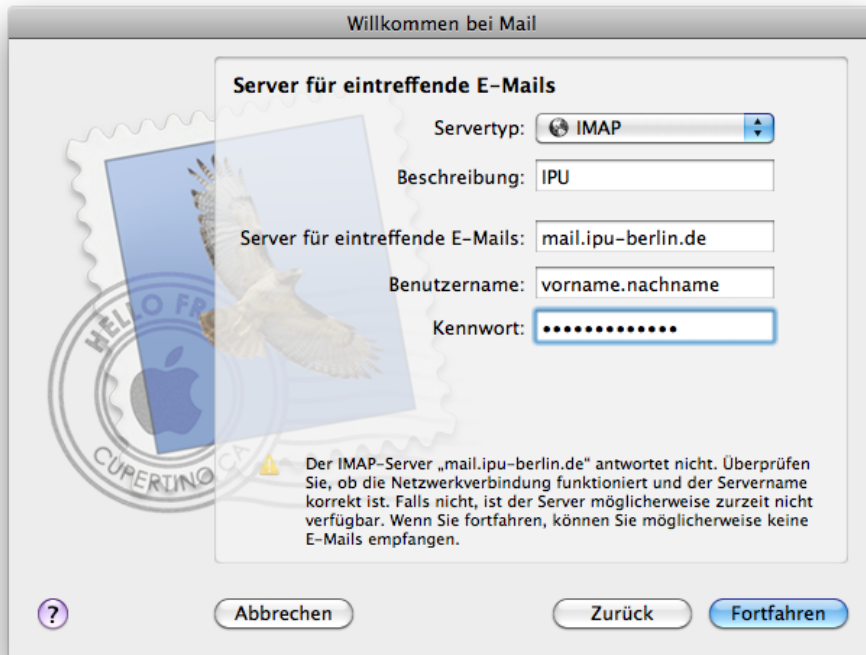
Willkommen bei Mail

Server für eintreffende E-Mails

Servertyp: IMAP

Beschreibung: IPU

Server für eintreffende E-Mails: mail.ipu-berlin.de

Benutzername: vorname.nachname

Kennwort: •••••••••••••

HELLO FR

CUPERTINO CA

Der IMAP-Server „mail.ipu-berlin.de“ antwortet nicht. Überprüfen Sie, ob die Netzwerkverbindung funktioniert und der Servername korrekt ist. Falls nicht, ist der Server möglicherweise zurzeit nicht verfügbar. Wenn Sie fortfahren, können Sie möglicherweise keine E-Mails empfangen.

?

Abbrechen

Zurück

Fortfahren